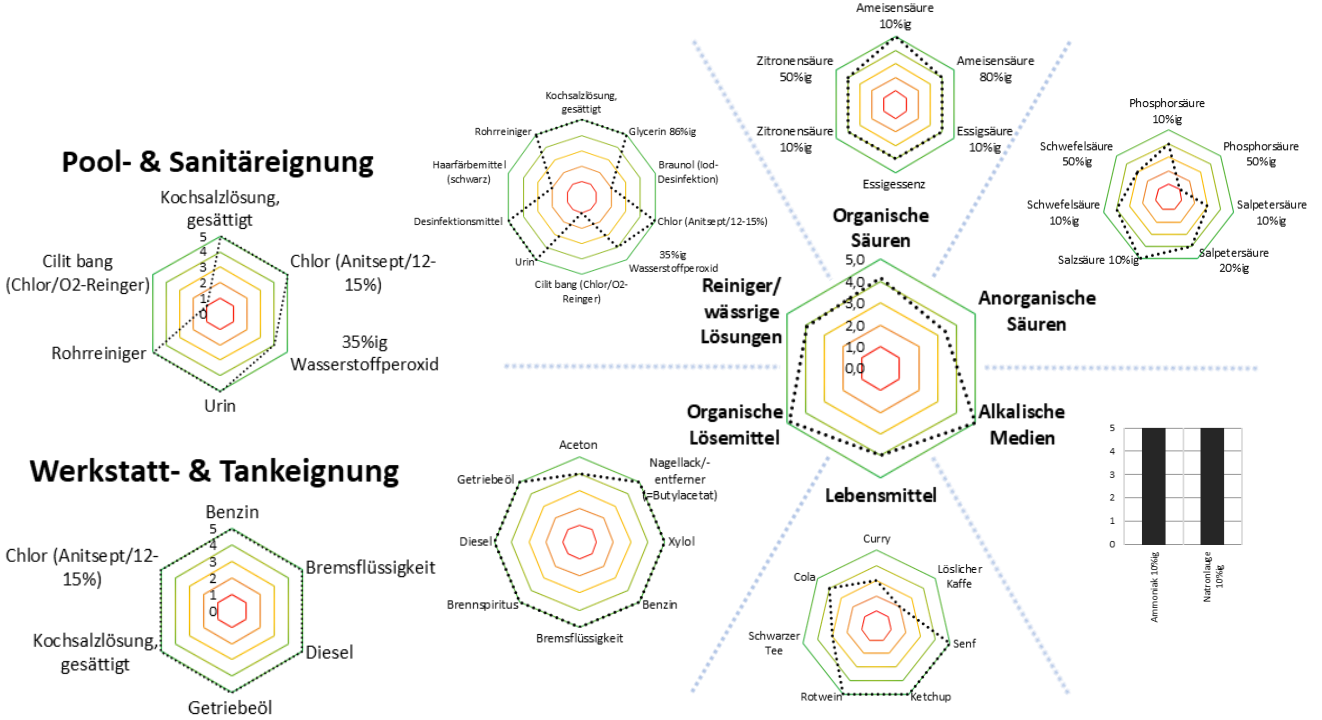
Pool- & Sanitäreignung

Kochsalzlösung, gesättigt
Chlor (Anitsept/12-15%)
35%ig Wasserstoffperoxid
Urin
Rohrreiniger
Cilit bang (Chlor/O2-Reinger)
5
4
3
2
1
0

Werkstatt- & Tankeignung

Benzin
Bremsflüssigkeit
Diesel
Getriebeöl
Kochsalzlösung, gesättigt
Chlor (Anitsept/12-15%)
5
4
3
2
1
0

Kochsalzlösung, gesättigt
Glycerin 86%ig
Braunol (Iod-Desinfektion)
Chlor (Anitsept/12-15%)
35%ig Wasserstoffperoxid
Cilit bang (Chlor/O2-Reinger)
Urin
Desinfektionsmittel
Haarfärbemittel (schwarz)
Rohrreiniger

Ameisensäure 10%ig
Ameisensäure 80%ig
Essigsäure 10%ig
Essigessenz
Zitronensäure 10%ig
Zitronensäure 50%ig

Phosphorsäure 10%ig
Phosphorsäure 50%ig
Salpetersäure 10%ig
Salpetersäure 20%ig
Salzsäure 10%ig
Schwefelsäure 10%ig
Schwefelsäure 50%ig

Organische Säuren
Anorganische Säuren
Alkalische Medien
Lebensmittel
Organische Lösemittel
Reiniger/ wässrige Lösungen
5,0
4,0
3,0
2,0
1,0
0,0

Aceton
Nagellack/-entferner (=Butylacetat)
Xylol
Benzin
Bremsflüssigkeit
Brennspiritus
Diesel
Getriebeöl

Curry
Löslicher Kaffe
Senf
Ketchup
Rotwein
Schwarzer Tee
Cola

5
4
3
2
1
0
Ammoniak 10%ig
Natronlauge 10%ig